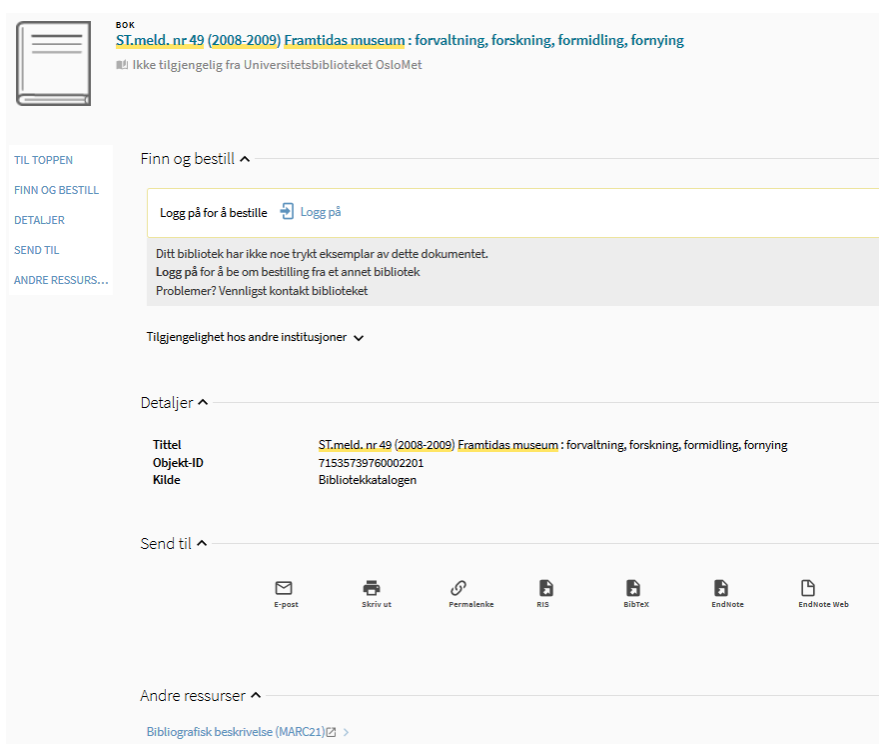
BOK
ST.meld. nr 49 (2008-2009) Framtidas museum : forvaltning, forskning, formidling, fornying
Ikke tilgjengelig fra Universitetsbiblioteket OsloMet

TIL TOPPEN
FINN OG BESTILL
DETALJER
SEND TIL
ANDRE RESSURS...

Finn og bestill

Logg på for å bestille
Logg på

Ditt bibliotek har ikke noe trykt eksemplar av dette dokumentet.
Logg på for å be om bestilling fra et annet bibliotek
Problemer? Vennligst kontakt biblioteket

Tilgjengelighet hos andre institusjoner

Detaljer

| Tittel | ST.meld. nr 49 (2008-2009) Framtidas museum : forvaltning, forskning, formidling, fornying |
|---|---|
| Objekt-ID | 71535739760002201 |
| Kilde | Bibliotekkatalogen |

Send til

E-post
Skriv ut
Permalenke
RIS
BibTeX
EndNote
EndNote Web

Andre ressurser

Bibliografisk beskrivelse (MARC21)